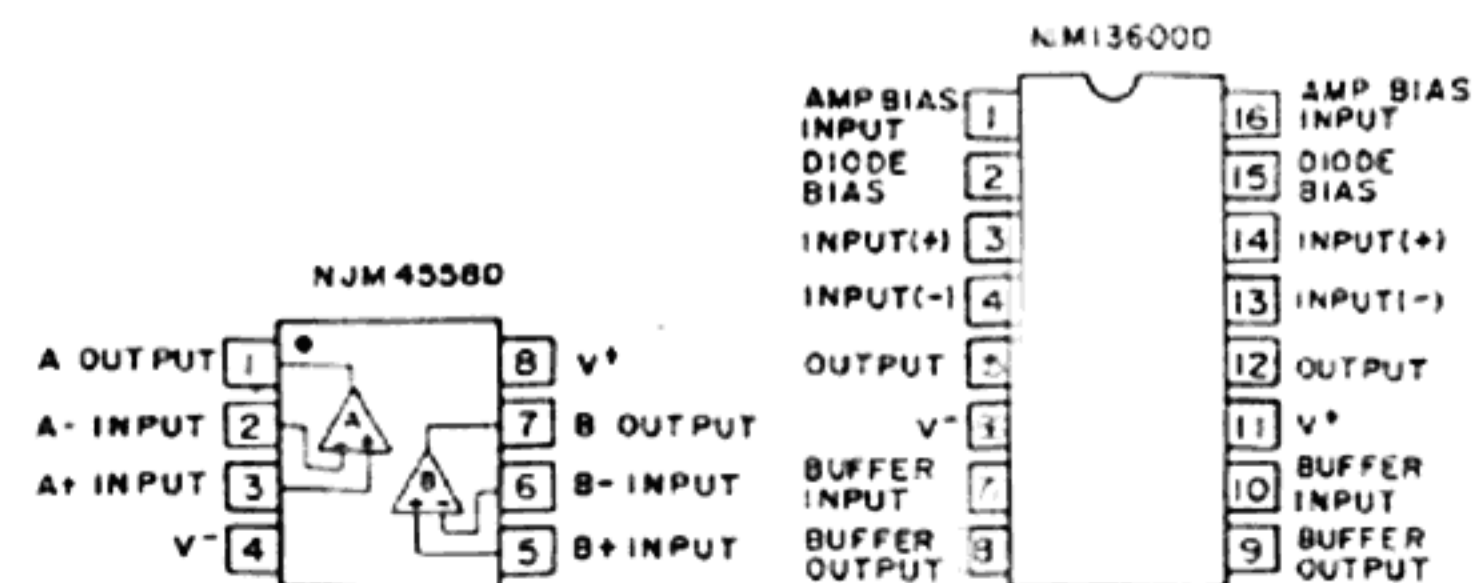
NJM4558D

A OUTPUT 1
A- INPUT 2
A+ INPUT 3
V⁻ 4
8 V⁺
7 B OUTPUT
6 B- INPUT
5 B+ INPUT
A
B

NJM13600D

AMP BIAS INPUT 1
DIODE BIAS 2
INPUT(+) 3
INPUT(-) 4
OUTPUT 5
V⁻ 6
BUFFER INPUT 7
BUFFER OUTPUT 8
16 AMP BIAS INPUT
15 DIODE BIAS
14 INPUT(+)
13 INPUT(-)
12 OUTPUT
11 V⁺
10 BUFFER INPUT
9 BUFFER OUTPUT